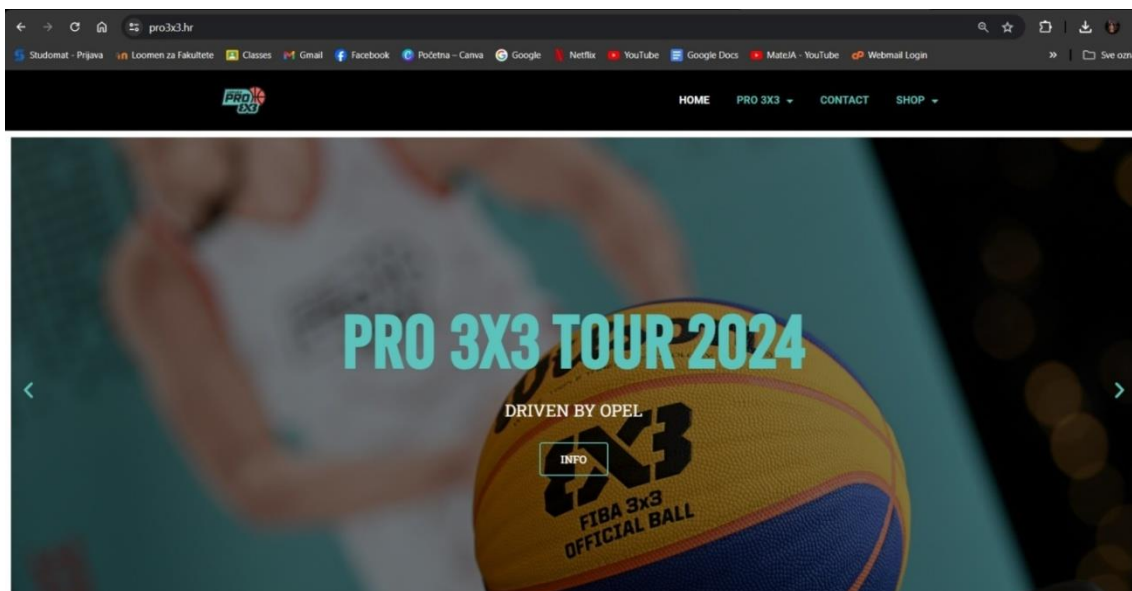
pro3x3.hr

Studomat - Prijava Loomen za Fakultete Classes Gmail Facebook Početna – Canva Google Netflix YouTube Google Docs MateJA - YouTube Webmail Login » Sve ozn

PRO 3X3

HOME PRO 3X3 CONTACT SHOP

PRO 3X3 TOUR 2024

DRIVEN BY OPEL

INFO

3X3
FIBA 3x3
OFFICIAL BALL